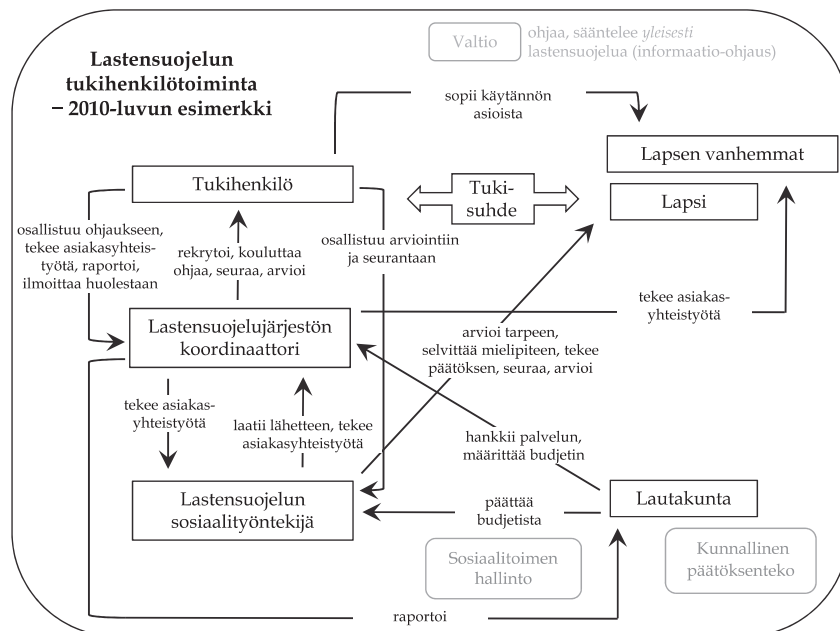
Lastensuojelun tukihenkilötoiminta – 2010-luvun esimerkki

Valtio

ohjaa, sääntelee *yleisesti* lastensuojelua (informaatio-ohjaus)

sopii käytännön asioista

Lapsen vanhemmat

Tukihenkilö

Tuki-suhde

Lapsi

osallistuu ohjaukseen, tekee asiakasyhteistyötä, raportoi, ilmoittaa huolestaan

rekrytoi, kouluttaa ohjaa, seuraa, arvioi

osallistuu arviointiin ja seurantaan

tekee asiakas-yhteistyötä

Lastensuojelujärjestön koordinaattori

arvioi tarpeen, selvittää mielipiteen, tekee päätöksen, seuraa, arvioi

tekee asiakas-yhteistyötä

laatii lähetteen, tekee asiakasyhteistyötä

hankkii palvelun, määrittää budjetin

Lastensuojelun sosiaalityöntekijä

päättää budjetista

Lautakunta

Sosiaalitoimen hallinto

Kunnallinen päätöksenteko

raportoi